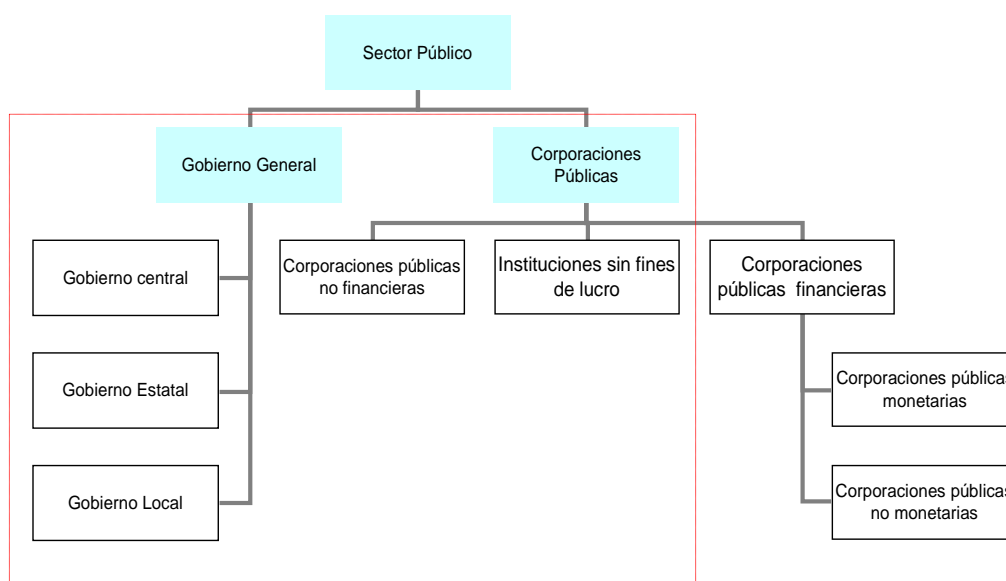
Sector Público

Gobierno General

Corporaciones Públicas

Gobierno central

Gobierno Estatal

Gobierno Local

Corporaciones públicas no financieras

Instituciones sin fines de lucro

Corporaciones públicas financieras

Corporaciones pública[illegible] monetarias

Corporaciones pública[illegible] no monetarias